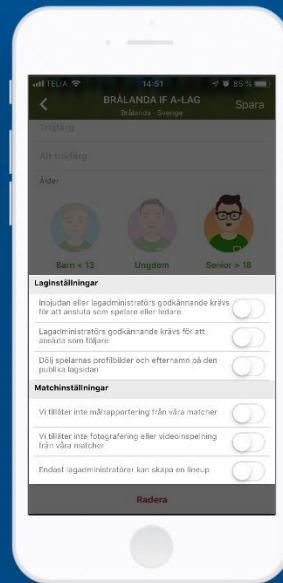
TELIA 14:51 85 %

BRÅLANDA IF A-LAG
Brålanda - Sverige

Spara

Tröjfärg

Alt tröjfärg

Ålder

Barn < 13

Ungdom

Senior > 18

Laginställningar

Inbjudan eller lagadministratörs godkännande krävs för att ansluta som spelare eller ledare

Lagadministratörs godkännande krävs för att ansluta som följare

Dölj spelarnas profilbilder och efternamn på den publika lagsidan

Matchinställningar

Vi tillåter inte målrapportering från våra matcher

Vi tillåter inte fotografering eller videoinspelning från våra matcher

Endast lagadministratörer kan skapa en lineup

Radera